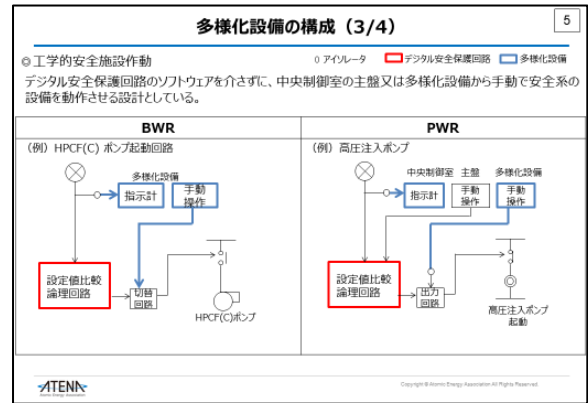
多様化設備の構成（3/4）

5

◎工学的安全施設作動

○ アイソレータ　デジタル安全保護回路　多様化設備

デジタル安全保護回路のソフトウェアを介さずに、中央制御室の主盤又は多様化設備から手動で安全系の設備を動作させる設計としている。

| BWR | PWR |
|---|---|
| （例）HPCF(C) ポンプ起動回路 | （例）高圧注入ポンプ |

多様化設備

指示計

手動操作

設定値比較論理回路

切替回路

HPCF(C)ポンプ

中央制御室　主盤

多様化設備

指示計

手動操作

手動操作

設定値比較論理回路

出力回路

高圧注入ポンプ起動

ATENA

Copyright © Atomic Energy Association All Rights Reserved.